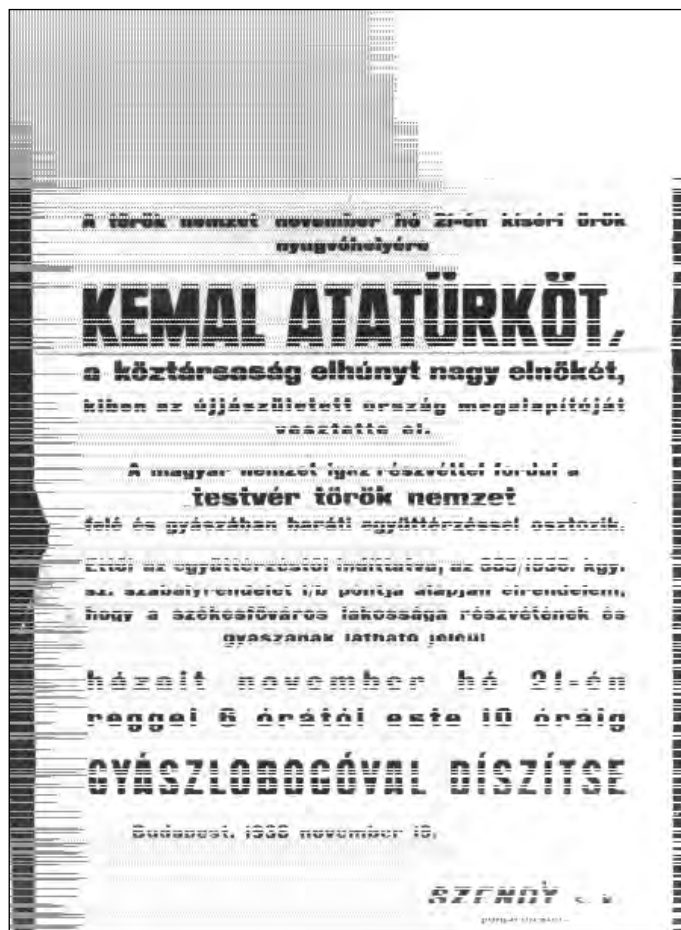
A török nemzet november hó 21-én kíséri örök nyugvóhelyére

KEMAL ATATÜRKÖT,

a köztársaság elhúnyt nagy elnökét, kiben az újjászületett ország megalapítóját vesztette el.

A magyar nemzet igaz részvéttel fordul a

testvér török nemzet

felé és gyászában baráti együttérzéssel osztozik.

Ettől az együttérzéstől indíttatva, az 883/1936. kgy. sz. szabályrendelet 1/b pontja alapján elrendelem, hogy a székesfőváros lakossága részvétének és gyászának látható jeléül

házait november hó 21-én reggel 6 órától este 10 óráig

GYÁSZLOBOGÓVAL DÍSZÍTSE

Budapest, 1938 november 19.

SZENDY s. k.

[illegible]